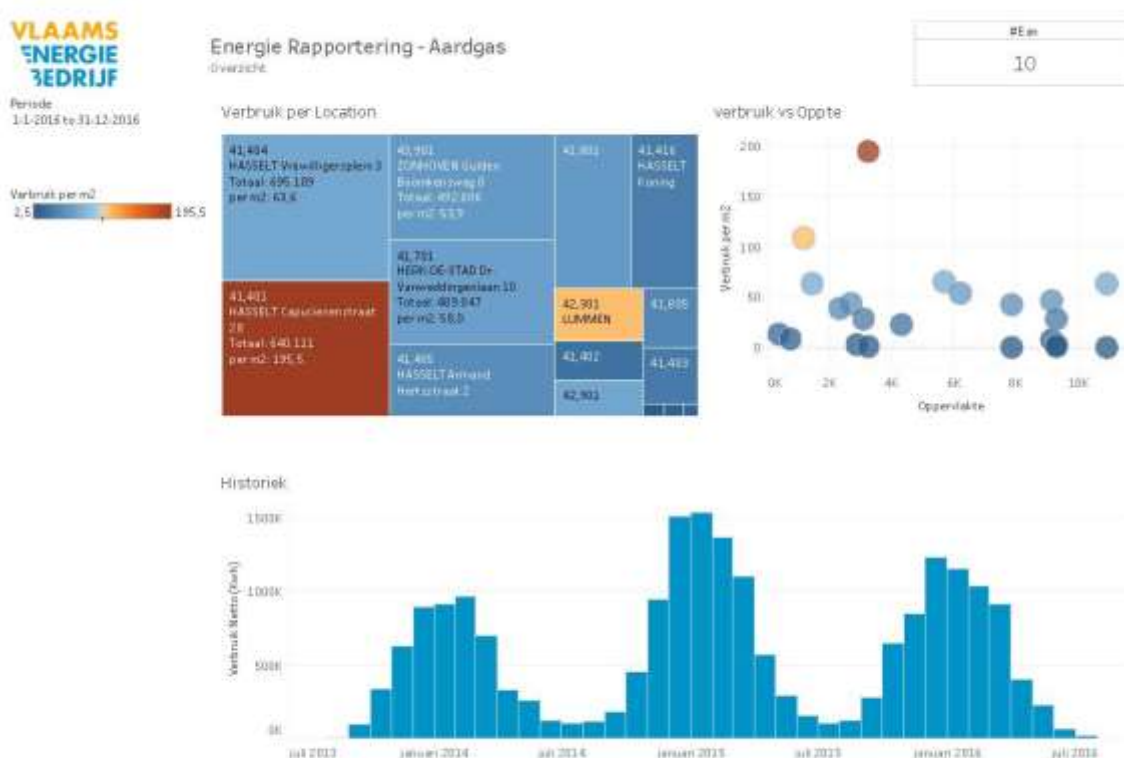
VLAAMS
ENERGIE
BEDRIJF

Periode
1-1-2016 to 31-12-2016

Verbruik per m2
2,5
195,5

Energie Rapportering - Aardgas
Overzicht

#Ean
10

Verbruik per Location

41,404
HASSELT Vrijwilligersplein 3
Totaal: 695.189
per m2: 63,6

41,401
HASSELT Capucienenstraat 28
Totaal: 640.111
per m2: 195,5

41,901
ZONHOVEN Gulden Bodemkeriweg 8
Totaal: 492.806
per m2: 53,9

41,701
HERK-DE-STAD Dr. Vanweddingenlaan 10
Totaal: 489.847
per m2: 58,0

41,405
HASSELT Armand Hertzstraat 2

41,901

42,901
LUMMEN

41,402

42,901

41,416
HASSELT Koning

41,805

41,403

verbruik vs Oppte

200
150
100
50
0
Verbruik per m2
0K
2K
4K
6K
8K
10K
Oppervlakte

Historiek

1500K
1000K
500K
0K
Verbruik Netto (Kwh)
juli 2013
januari 2014
juli 2014
januari 2015
juli 2015
januari 2016
juli 2016